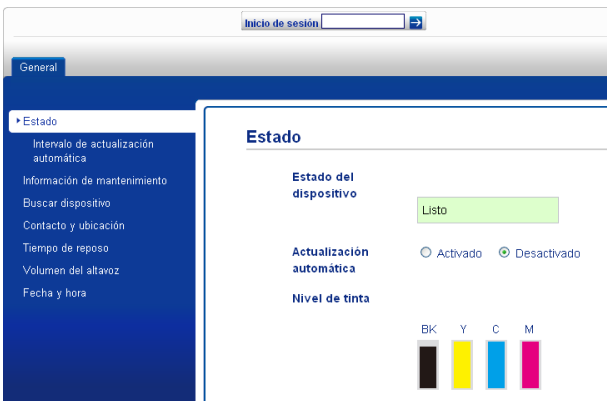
Inicio de sesión

General

Estado

Intervalo de actualización automática

Información de mantenimiento

Buscar dispositivo

Contacto y ubicación

Tiempo de reposo

Volumen del altavoz

Fecha y hora

Estado

Estado del dispositivo

Listo

Actualización automática

Activado

Desactivado

Nivel de tinta

BK Y C M